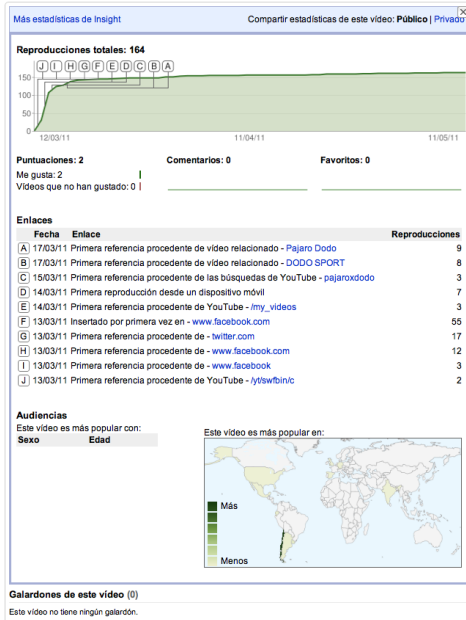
Más estadísticas de Insight

Compartir estadísticas de este vídeo: **Público** | Privado

×

Reproducciones totales: 164

J I H G F E D C B A

150
125
100
75
50

12/03/11
11/04/11
11/05/11

Puntuaciones: 2
Me gusta: 2
Vídeos que no han gustado: 0

Comentarios: 0

Favoritos: 0

Enlaces

| | Fecha | Enlace | Reproducciones |
|---|---|---|---|
| A | 17/03/11 | Primera referencia procedente de vídeo relacionado - Pajaro Dodo | 9 |
| B | 17/03/11 | Primera referencia procedente de vídeo relacionado - DODO SPORT | 8 |
| C | 15/03/11 | Primera referencia procedente de las búsquedas de YouTube - pajaroxdodo | 3 |
| D | 14/03/11 | Primera reproducción desde un dispositivo móvil | 7 |
| E | 14/03/11 | Primera referencia procedente de YouTube - /my_videos | 3 |
| F | 13/03/11 | Insertado por primera vez en - www.facebook.com | 55 |
| G | 13/03/11 | Primera referencia procedente de - twitter.com | 17 |
| H | 13/03/11 | Primera referencia procedente de - www.facebook.com | 12 |
| I | 13/03/11 | Primera referencia procedente de - www.facebook | 3 |
| J | 13/03/11 | Primera referencia procedente de YouTube - /yt/swfbin/c | 2 |

Audiencias
Este vídeo es más popular con:

| Sexo | Edad |
|---|---|

Este vídeo es más popular en:

Más
Menos

Galardones de este vídeo (0)
Este vídeo no tiene ningún galardón.